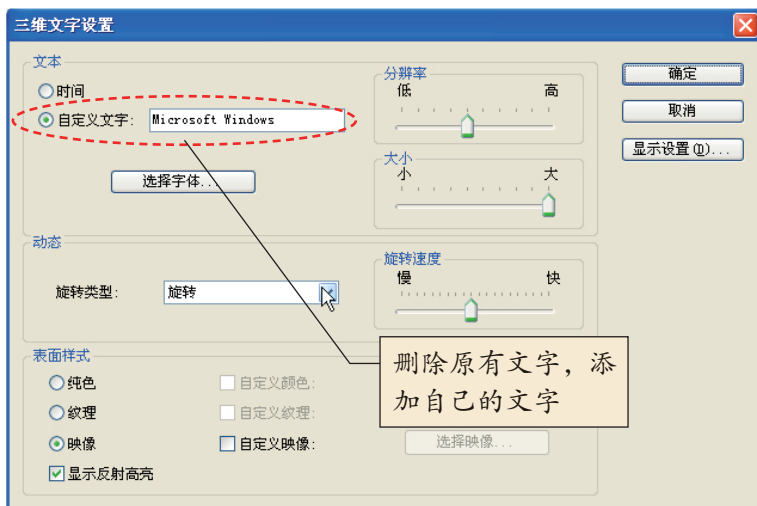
三维文字设置

文本
时间
自定义文字： Microsoft Windows
选择字体...

分辨率
低 高

大小
小 大

确定
取消
显示设置(D)...

动态
旋转类型： 旋转

旋转速度
慢 快

表面样式
纯色
纹理
映像
显示反射高亮
自定义颜色：
自定义纹理：
自定义映像：
选择映像...

删除原有文字，添加自己的文字